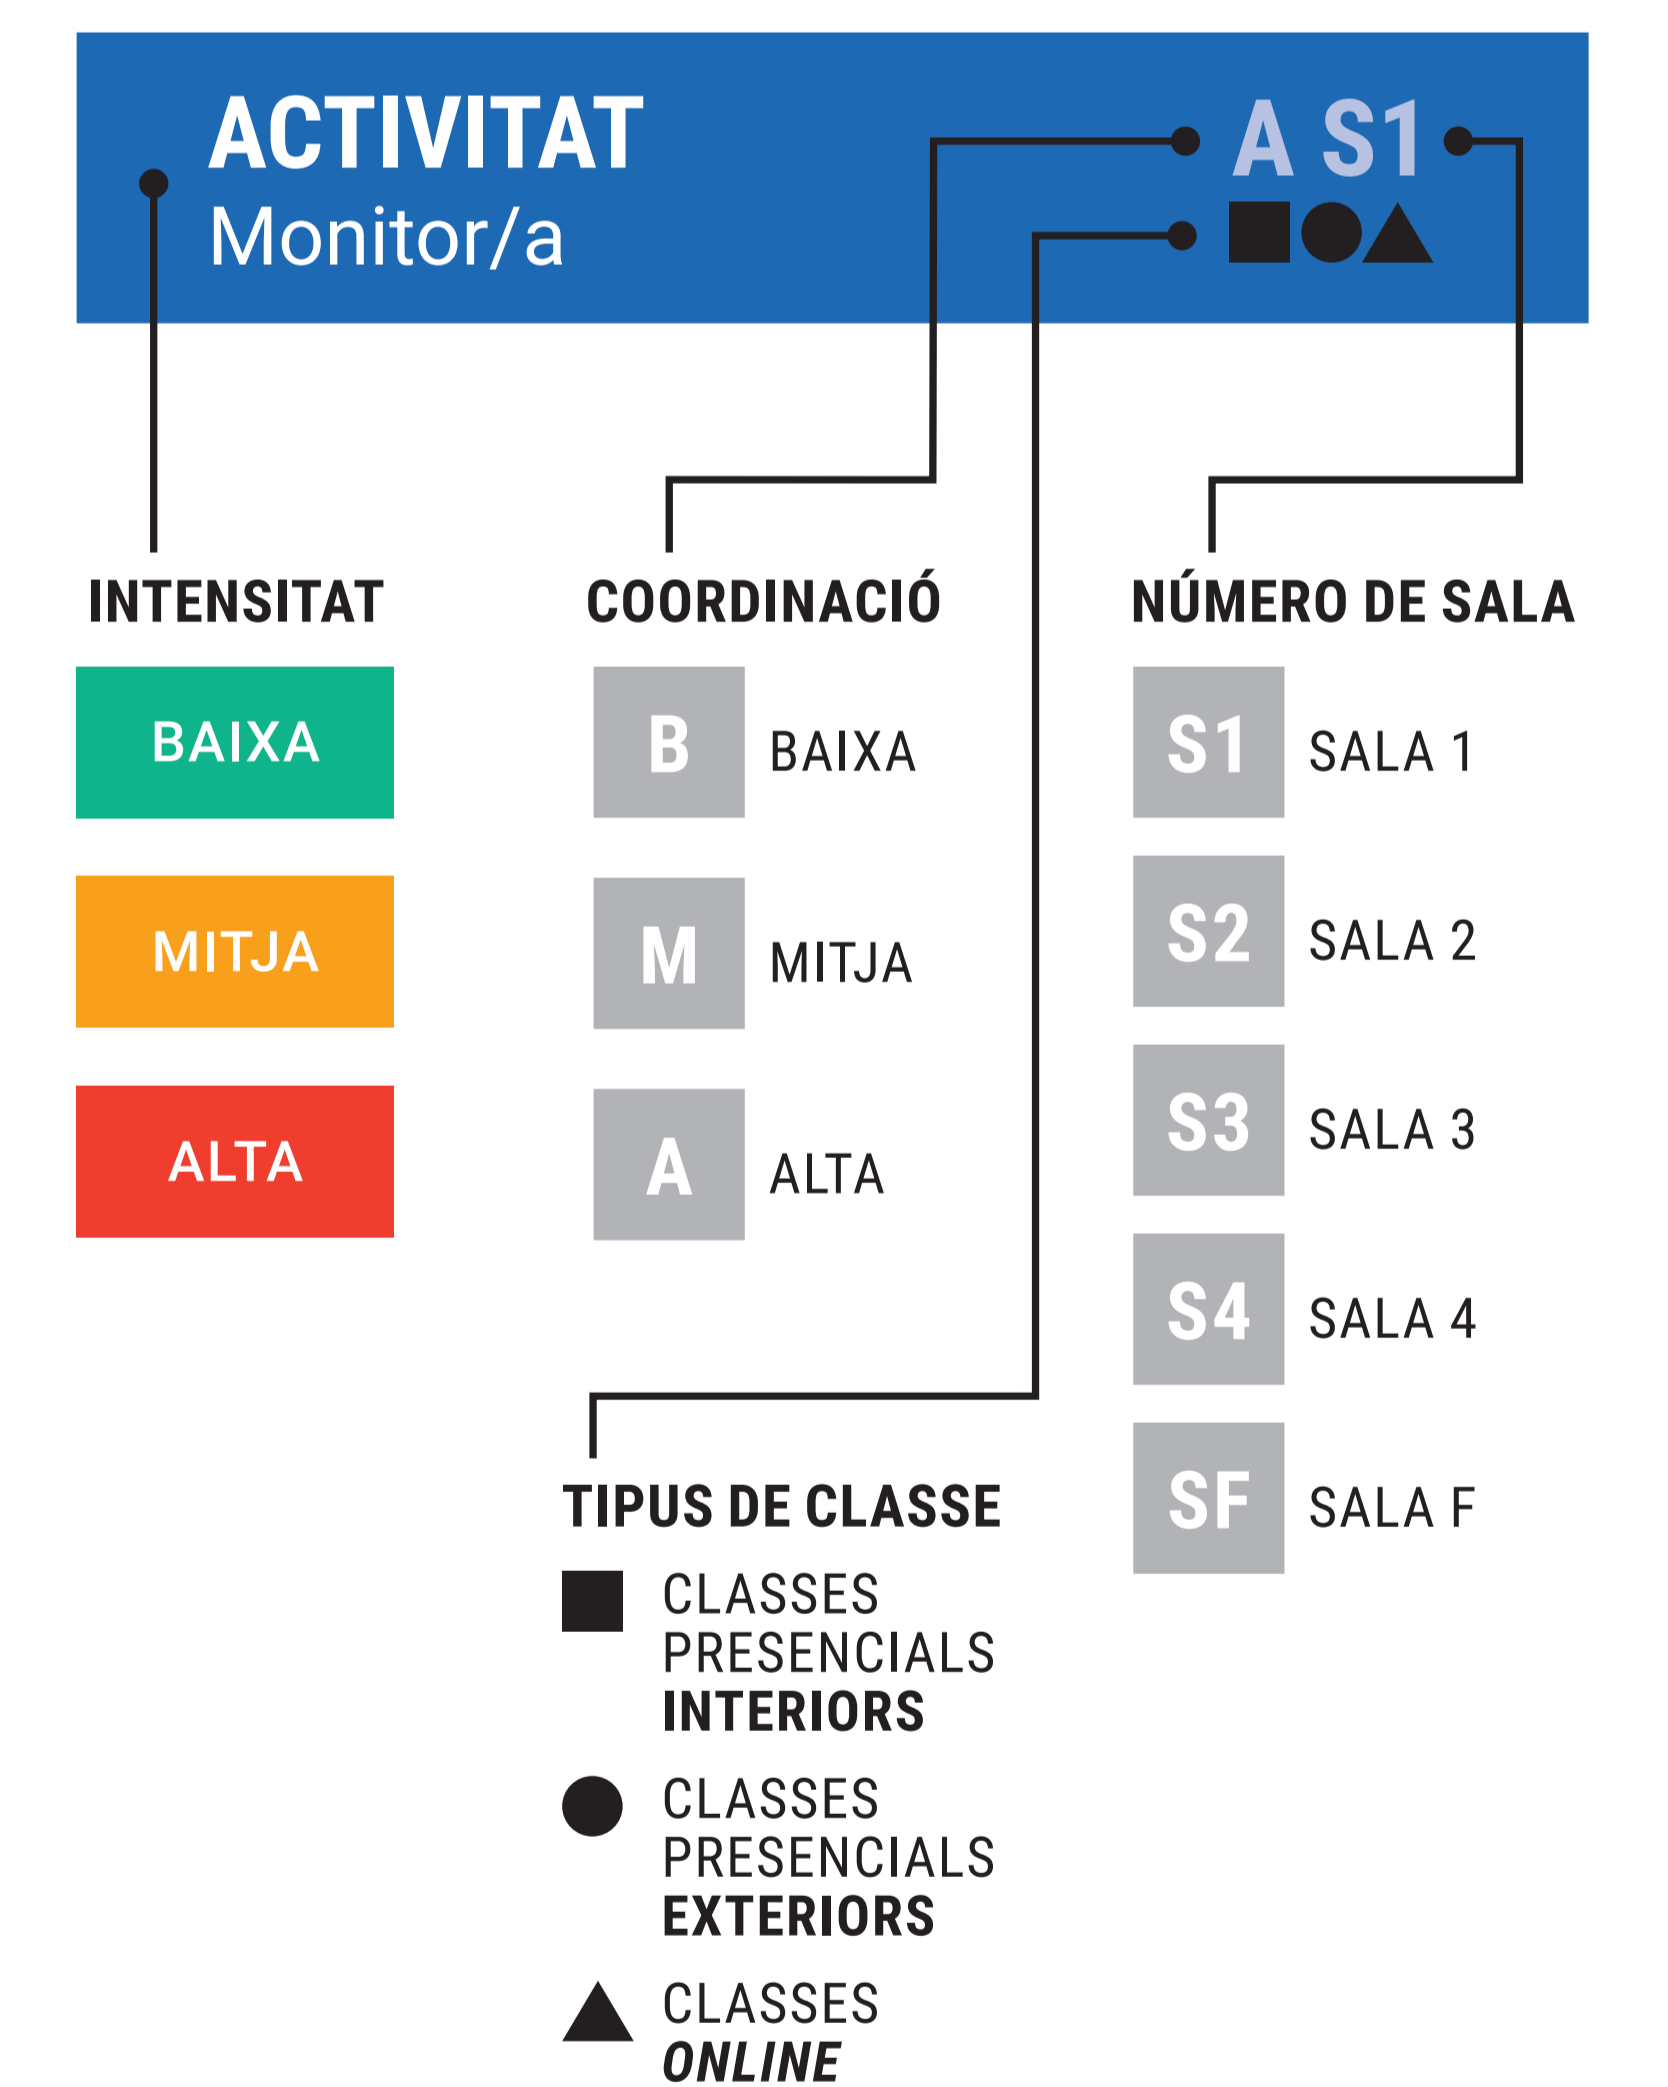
ACTIVITAT
Monitor/a

A S1

INTENSITAT

BAIXA

MITJA

ALTA

COORDINACIÓ

B BAIXA

M MITJA

A ALTA

NÚMERO DE SALA

S1 SALA 1

S2 SALA 2

S3 SALA 3

S4 SALA 4

SF SALA F

TIPUS DE CLASSE

CLASSES PRESENCIALS INTERIORS

CLASSES PRESENCIALS EXTERIORS

CLASSES ONLINE